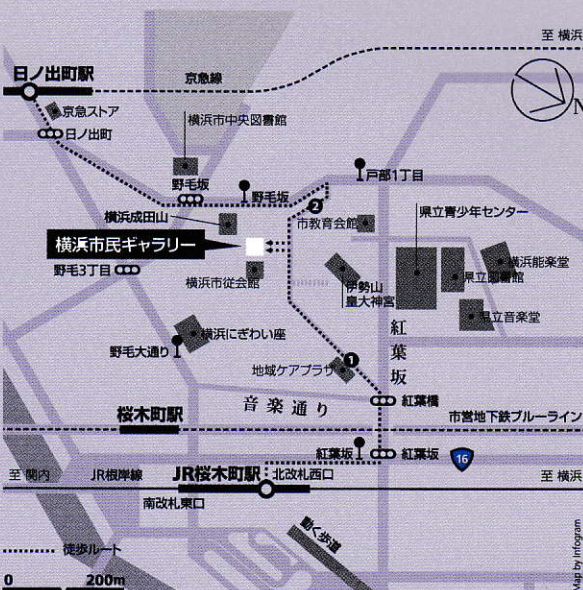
至 横浜
日ノ出町駅
京急線
N
京急ストア
日ノ出町
横浜市中央図書館
野毛坂
野毛坂
戸部1丁目
横浜成田山
2
市教育会館
県立青少年センター
横浜市民ギャラリー
横浜能楽堂
野毛3丁目
横浜市従会館
伊勢山皇大神宮
県立図書館
県立音楽堂
横浜にぎわい座
紅葉坂
野毛大通り
地域ケアプラザ
1
音楽通り
紅葉橋
桜木町駅
市営地下鉄ブルーライン
紅葉坂
紅葉坂
16
至 関内
JR根岸線
JR桜木町駅
北改札西口
至 横浜
南改札東口
動く歩道
徒歩ルート
0
200m
Map by Infogram